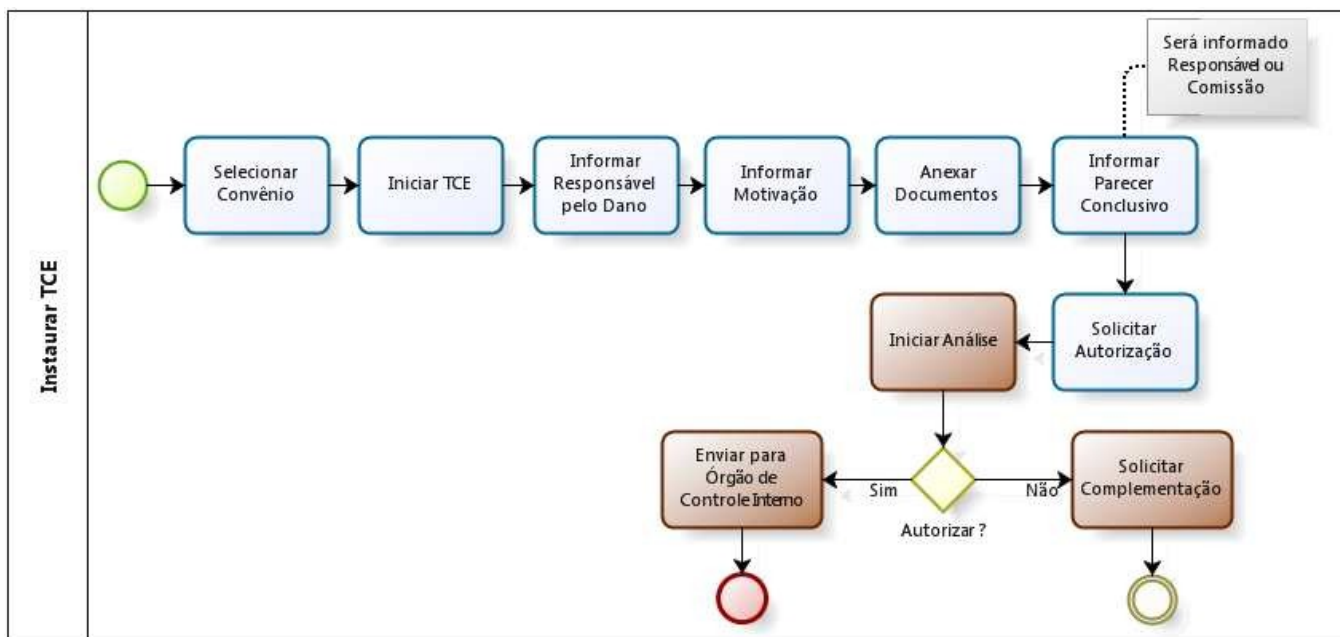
Instaurar TCE

Será informado Responsável ou Comissão

Selecionar Convênio

Iniciar TCE

Informar Responsável pelo Dano

Informar Motivação

Anexar Documentos

Informar Parecer Conclusivo

Solicitar Autorização

Iniciar Análise

Autorizar ?

Sim

Não

Enviar para Órgão de Controle Interno

Solicitar Complementação